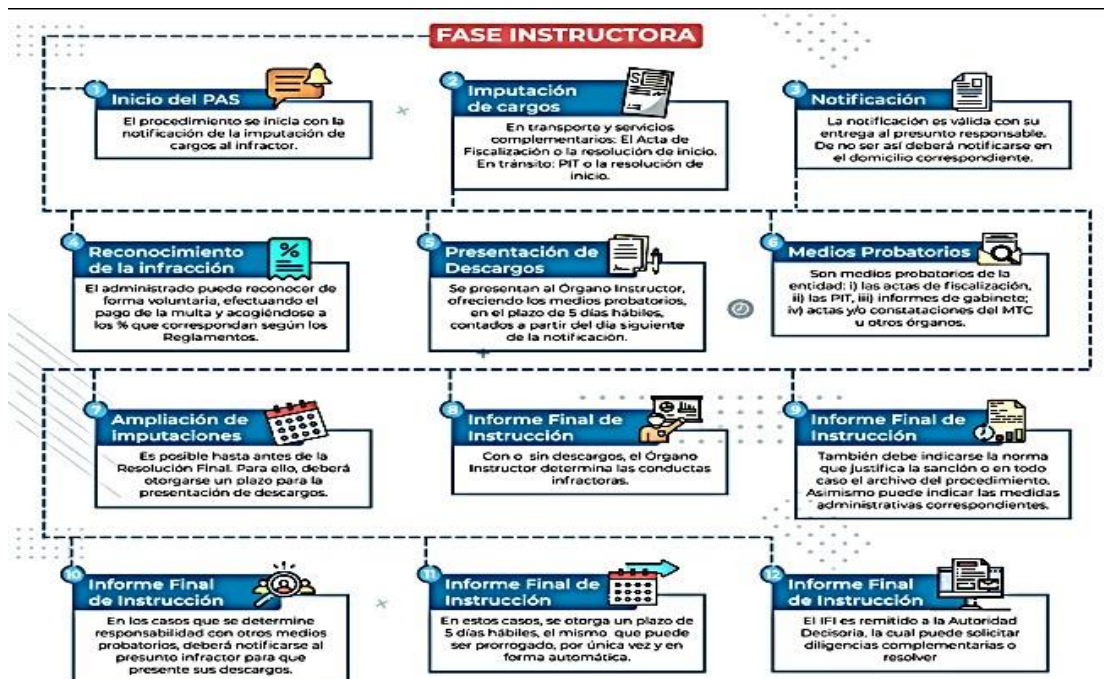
FASE INSTRUCTORA

1 Inicio del PAS
El procedimiento se inicia con la notificación de la imputación de cargos al infractor.

2 Imputación de cargos
En transporte y servicios complementarios: El Acta de Fiscalización o la resolución de inicio. En tránsito: PIT o la resolución de inicio.

3 Notificación
La notificación es válida con su entrega al presunto responsable. De no ser así deberá notificarse en el domicilio correspondiente.

4 Reconocimiento de la infracción
El administrado puede reconocer de forma voluntaria, efectuando el pago de la multa y acogiéndose a los % que correspondan según los Reglamentos.

5 Presentación de Descargos
Se presentan al Órgano Instructor, ofreciendo los medios probatorios, en el plazo de 5 días hábiles, contados a partir del día siguiente de la notificación.

6 Medios Probatorios
Son medios probatorios de la entidad: i) las actas de fiscalización, ii) las PIT, iii) informes de gabinete; iv) actas y/o constataciones del MTC u otros órganos.

7 Ampliación de imputaciones
Es posible hasta antes de la Resolución Final. Para ello, deberá otorgarse un plazo para la presentación de descargos.

8 Informe Final de Instrucción
Con o sin descargos, el Órgano Instructor determina las conductas infractoras.

9 Informe Final de Instrucción
También debe indicarse la norma que justifica la sanción o en todo caso el archivo del procedimiento. Asimismo puede indicar las medidas administrativas correspondientes.

10 Informe Final de Instrucción
En los casos que se determine responsabilidad con otros medios probatorios, deberá notificarse al presunto infractor para que presente sus descargos.

11 Informe Final de Instrucción
En estos casos, se otorga un plazo de 5 días hábiles, el mismo que puede ser prorrogado, por única vez y en forma automática.

12 Informe Final de Instrucción
El IFI es remitido a la Autoridad Decisoria, la cual puede solicitar diligencias complementarias o resolver